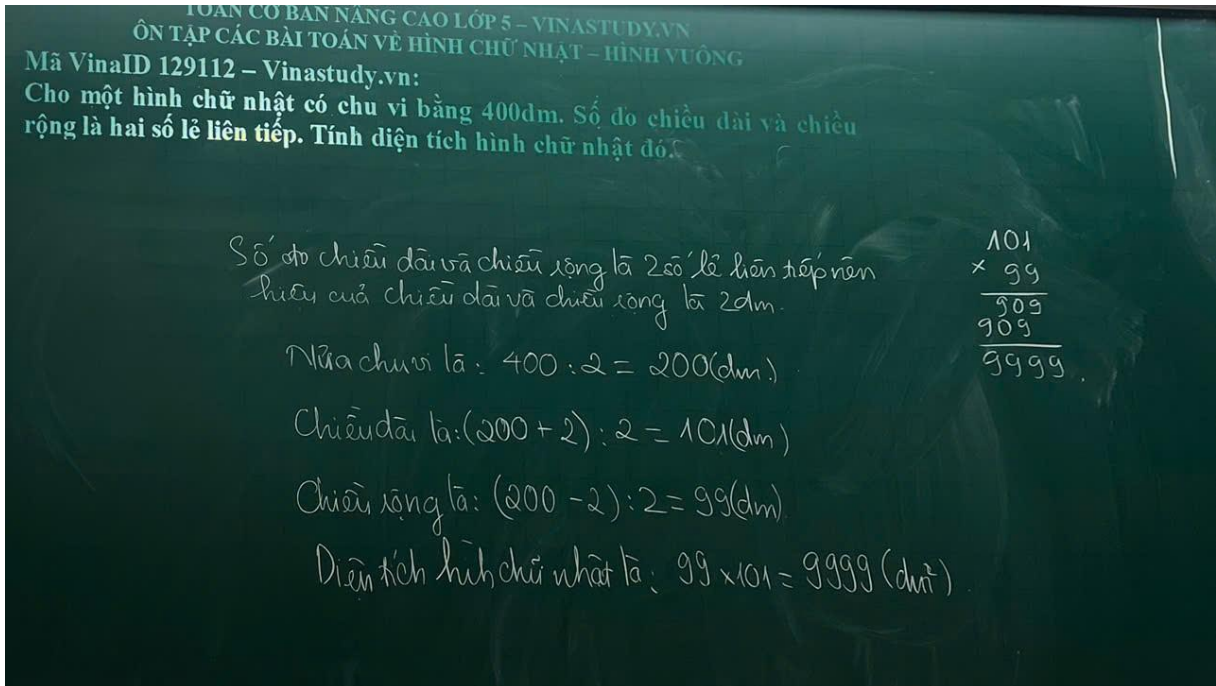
TOÁN CƠ BẢN NÂNG CAO LỚP 5 – VINASTUDY.VN
ÔN TẬP CÁC BÀI TOÁN VỀ HÌNH CHỮ NHẬT – HÌNH VUÔNG
Mã VinaID 129112 – Vinastudy.vn:
Cho một hình chữ nhật có chu vi bằng 400dm. Số đo chiều dài và chiều rộng là hai số lẻ liên tiếp. Tính diện tích hình chữ nhật đó.

Số đo chiều dài và chiều rộng là 2 số lẻ liên tiếp nên hiệu của chiều dài và chiều rộng là 2dm.

Nửa chu vi là: 400 : 2 = 200(dm)

Chiều dài là: (200 + 2) : 2 = 101(dm)

Chiều rộng là: (200 − 2) : 2 = 99(dm)

Diện tích hình chữ nhật là: 99 × 101 = 9999 ($dm^2$)

101
× 99
909
909
9999